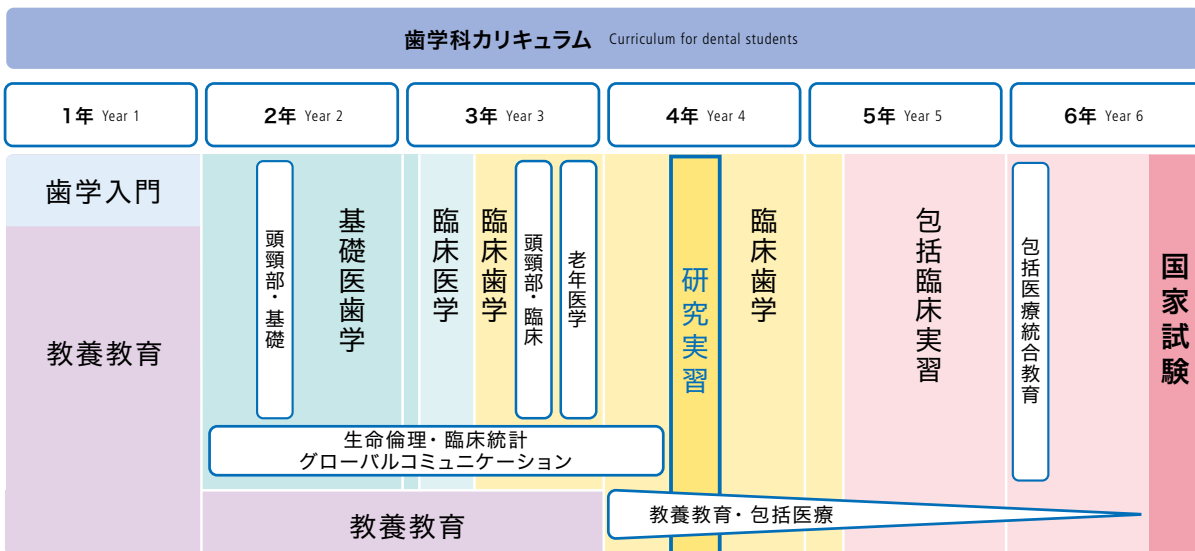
歯学科カリキュラム Curriculum for dental students

1年 Year 1

2年 Year 2

3年 Year 3

4年 Year 4

5年 Year 5

6年 Year 6

歯学入門

教養教育

頭頸部・基礎

基礎医歯学

臨床医学

臨床歯学

頭頸部・臨床

老年医学

研究実習

臨床歯学

包括臨床実習

包括医療統合教育

国家試験

生命倫理・臨床統計
グローバルコミュニケーション

教養教育

教養教育・包括医療